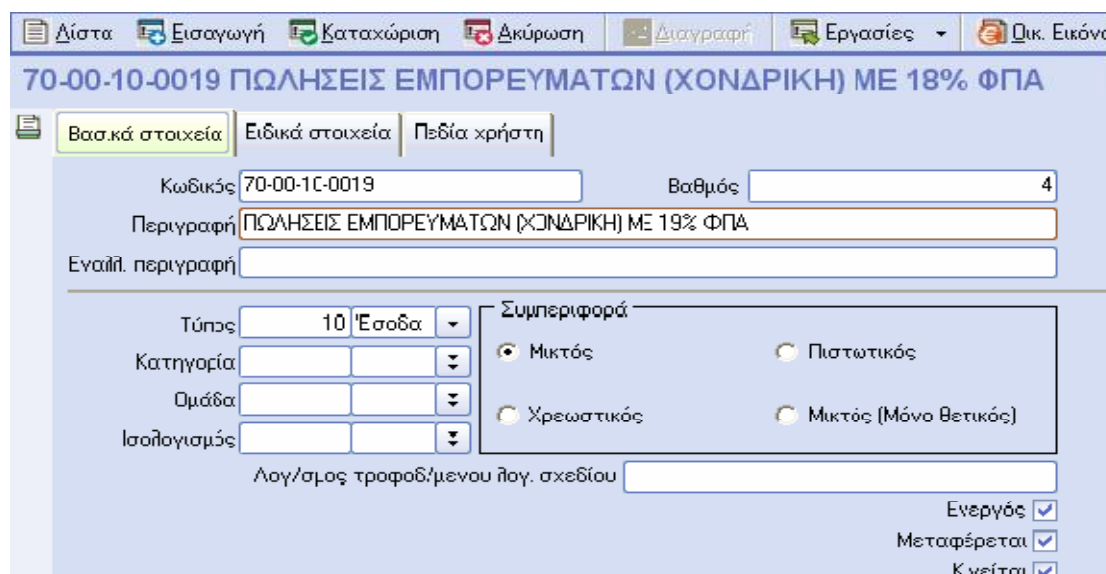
Λίστα Εισαγωγή Καταχώριση Ακύρωση Διαγραφή Εργασίες Οικ. Εικόνα

70-00-10-0019 ΠΩΛΗΣΕΙΣ ΕΜΠΟΡΕΥΜΑΤΩΝ (ΧΟΝΔΡΙΚΗ) ΜΕ 18% ΦΠΑ

Βασ.κά στοιχεία | Ειδικά στοιχεία | Πεδία χρήστη

Κωδικός 70-00-10-0019
Βαθμός 4
Περιγραφή ΠΩΛΗΣΕΙΣ ΕΜΠΟΡΕΥΜΑΤΩΝ (ΧΟΝΔΡΙΚΗ) ΜΕ 19% ΦΠΑ
Εναλλ. περιγραφή

Τύπος 10 Έσοδα
Κατηγορία
Ομάδα
Ισολογισμός

Συμπεριφορά
Μικτός
Πιστωτικός
Χρεωστικός
Μικτός (Μόνο θετικός)

Λογ/σμος τροφοδ/μενου λογ. σχεδίου

Ενεργός
Μεταφέρεται
Κ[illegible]